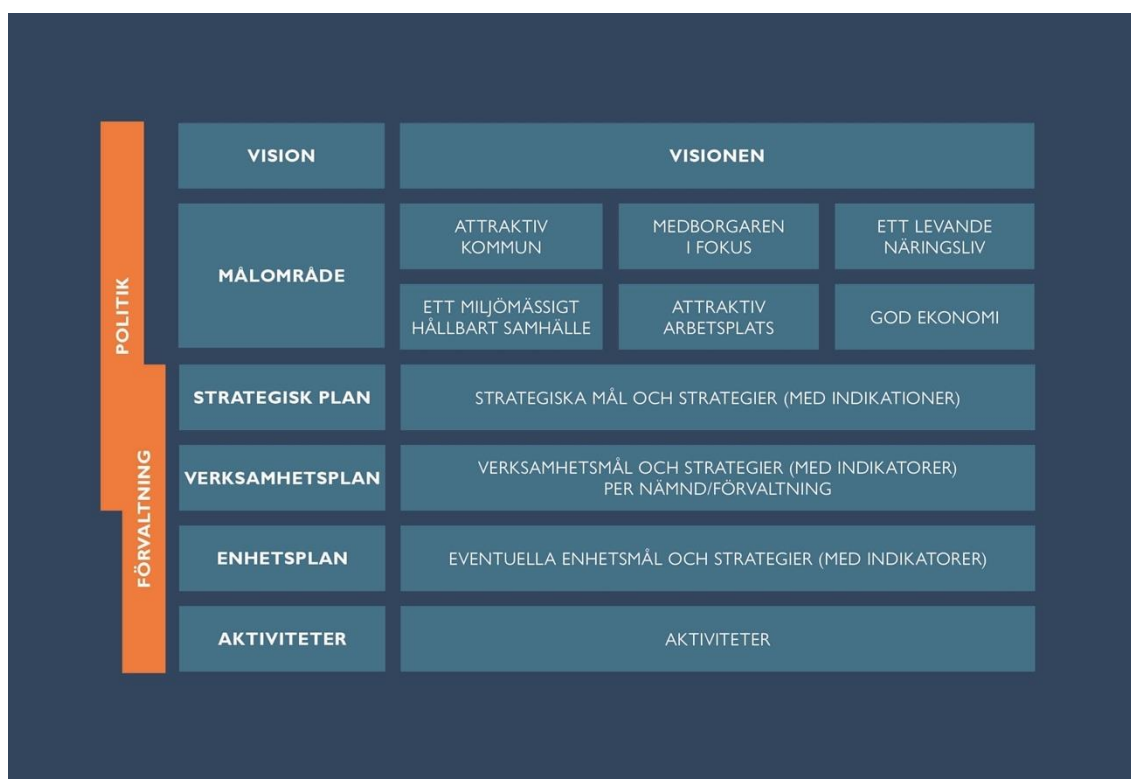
POLITIK

FÖRVALTNING

VISION

VISIONEN

MÅLOMRÅDE

ATTRAKTIV KOMMUN

MEDBORGAREN I FOKUS

ETT LEVANDE NÄRINGSLIV

ETT MILJÖMÄSSIGT HÅLLBART SAMHÄLLE

ATTRAKTIV ARBETSPLATS

GOD EKONOMI

STRATEGISK PLAN

STRATEGISKA MÅL OCH STRATEGIER (MED INDIKATIONER)

VERKSAMHETSPLAN

VERKSAMHETSMÅL OCH STRATEGIER (MED INDIKATORER) PER NÄMND/FÖRVALTNING

ENHETSPLAN

EVENTUELLA ENHETSMÅL OCH STRATEGIER (MED INDIKATORER)

AKTIVITETER

AKTIVITETER